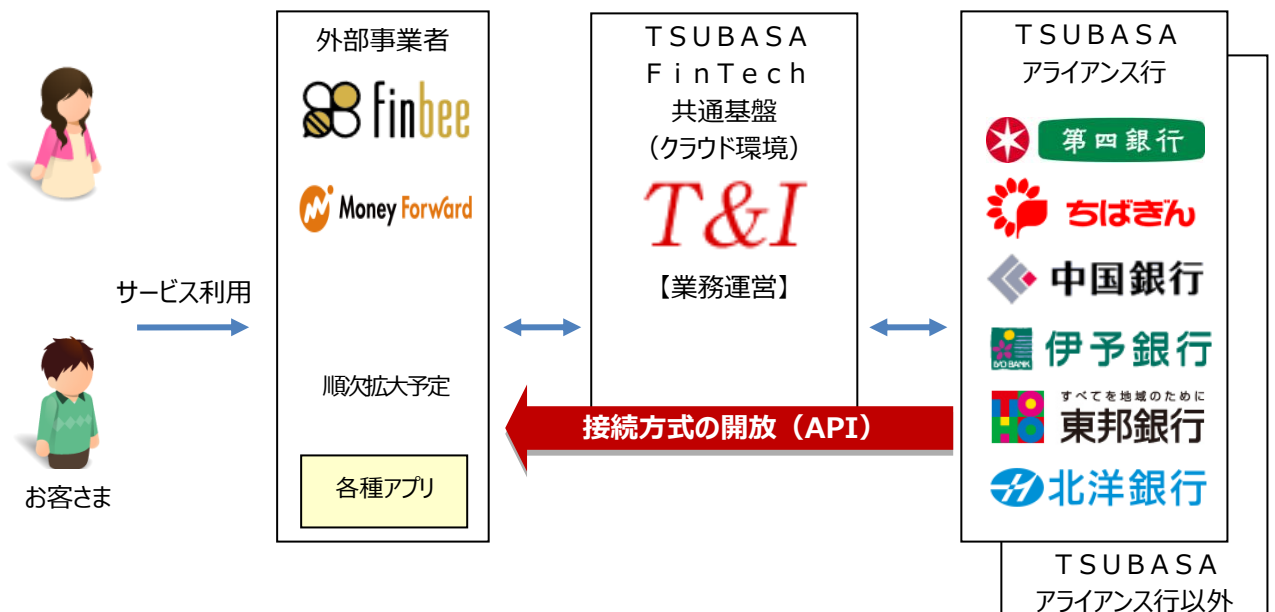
外部事業者

finbee

Money Forward

順次拡大予定

各種アプリ

サービス利用

お客さま

TSUBASA FinTech 共通基盤（クラウド環境）

T&I

【業務運営】

接続方式の開放（API）

TSUBASA アライアンス行

第四銀行

ちばぎん

中国銀行

伊予銀行

IYO BANK

すべてを地域のために

東邦銀行

北洋銀行

TSUBASA アライアンス行以外